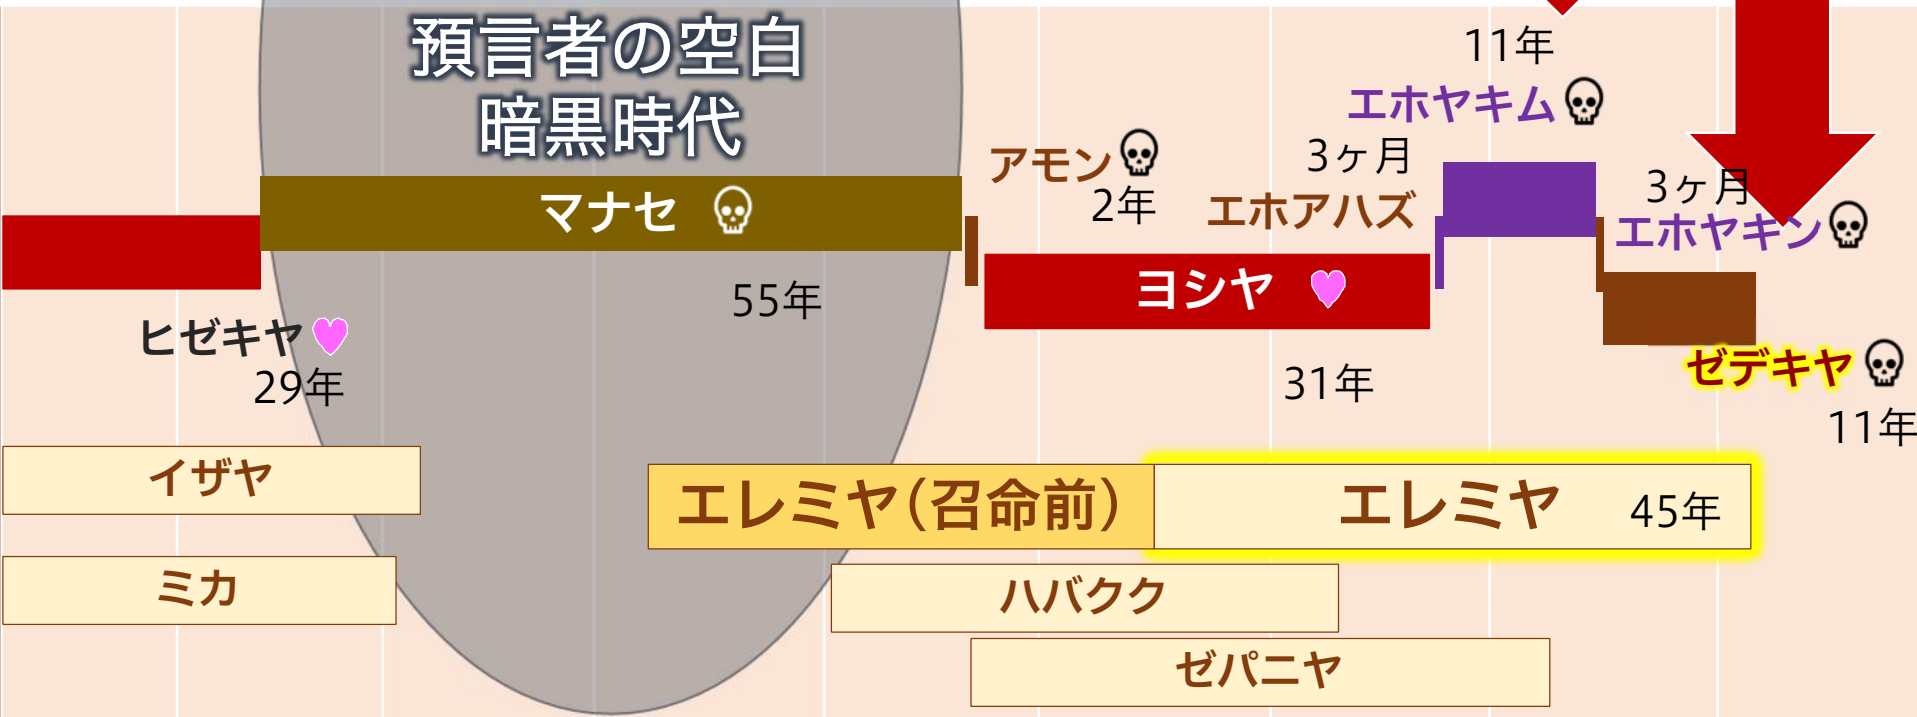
預言者の空白
暗黒時代

11年
エホヤキム 💀

アモン 💀
2年

3ヶ月
エホアハズ

3ヶ月
エホヤキン 💀

マナセ 💀

ヨシヤ ♥

55年

ヒゼキヤ ♥
29年

31年

ゼデキヤ 💀
11年

イザヤ

エレミヤ(召命前)

エレミヤ 45年

ミカ

ハバクク

ゼパニヤ